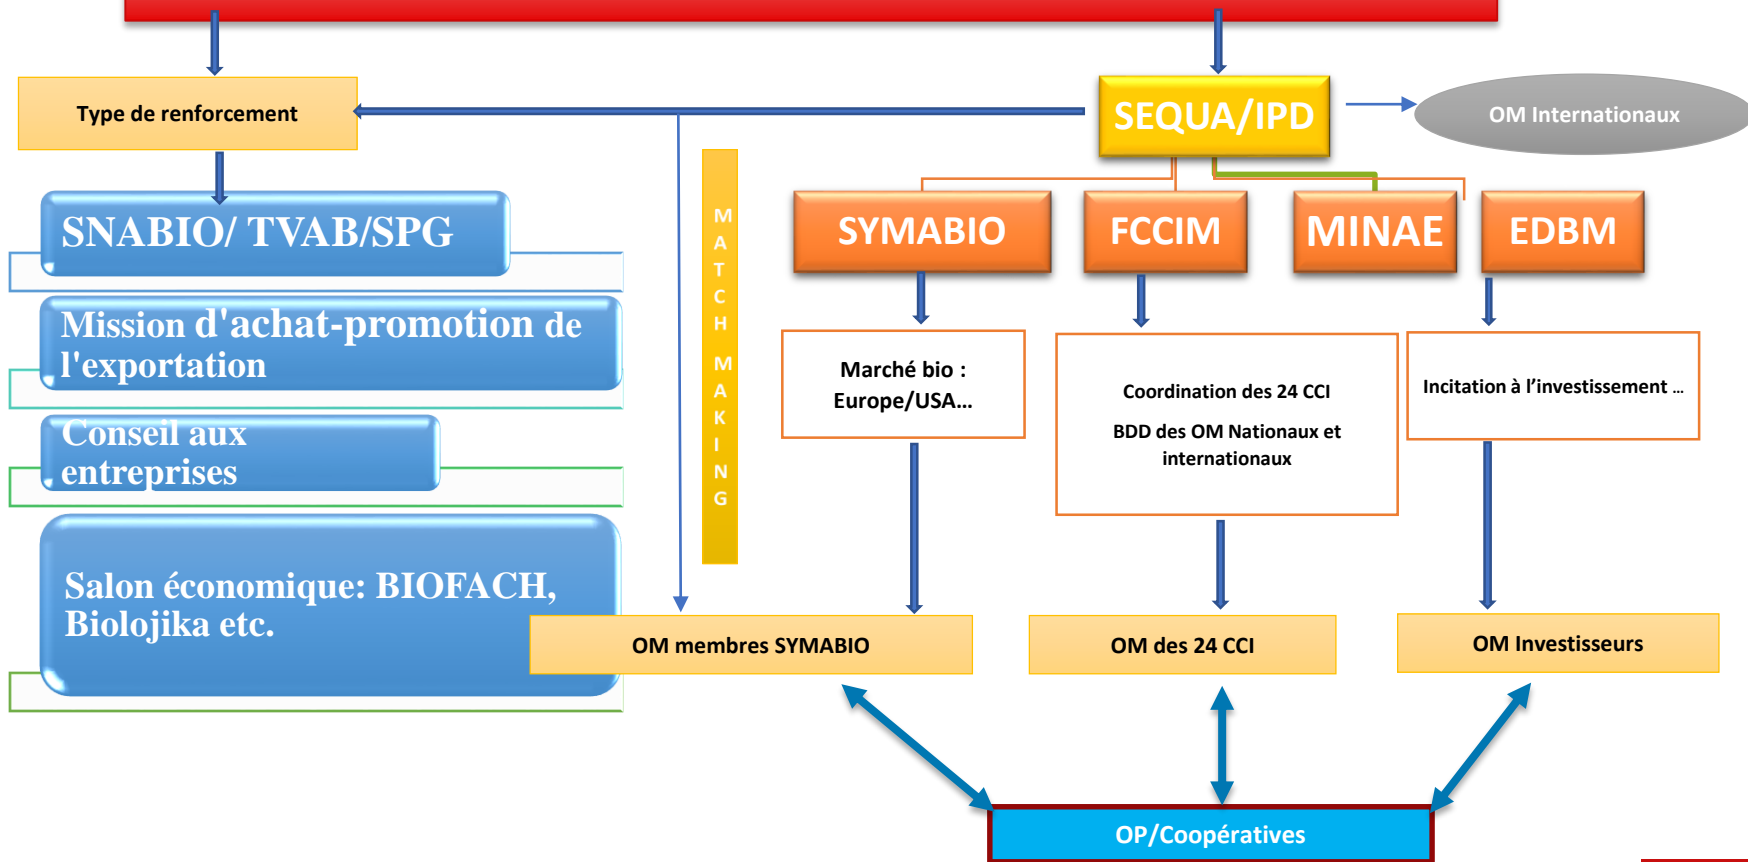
Type de renforcement

SEQUA/IPD

OM Internationaux

SNABIO/ TVAB/SPG

Mission d'achat-promotion de l'exportation

Conseil aux entreprises

Salon économique: BIOFACH, Biolojika etc.

MATCH MAKING

SYMABIO

FCCIM

MINAE

EDBM

Marché bio : Europe/USA...

Coordination des 24 CCI

BDD des OM Nationaux et internationaux

Incitation à l'investissement ...

OM membres SYMABIO

OM des 24 CCI

OM Investisseurs

OP/Coopératives